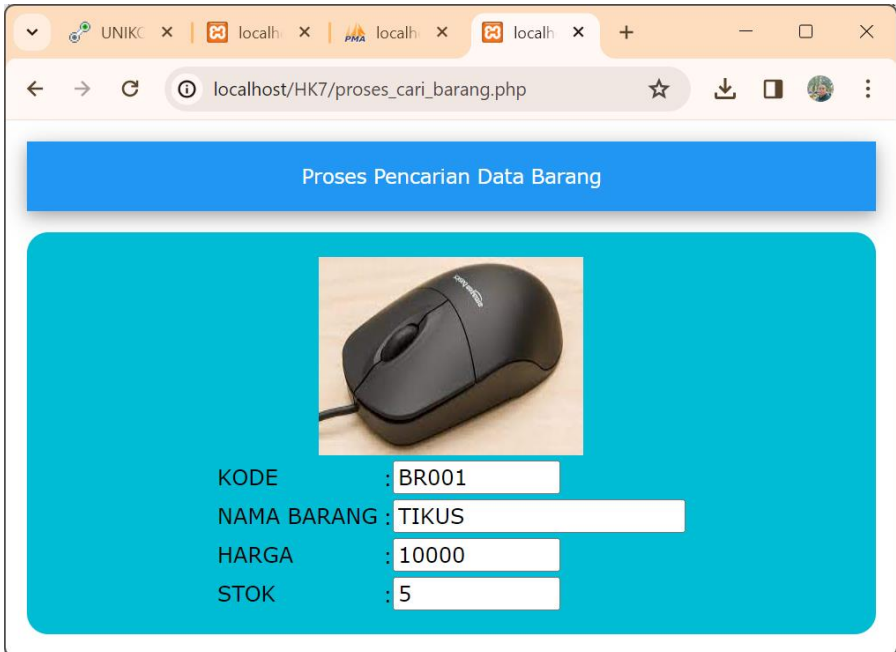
UNIKC ✕ | localh ✕ | localh ✕ | localh ✕ +

localhost/HK7/proses_cari_barang.php

Proses Pencarian Data Barang

| | |
|---|---|
| KODE | : BR001 |
| NAMA BARANG | : TIKUS |
| HARGA | : 10000 |
| STOK | : 5 |